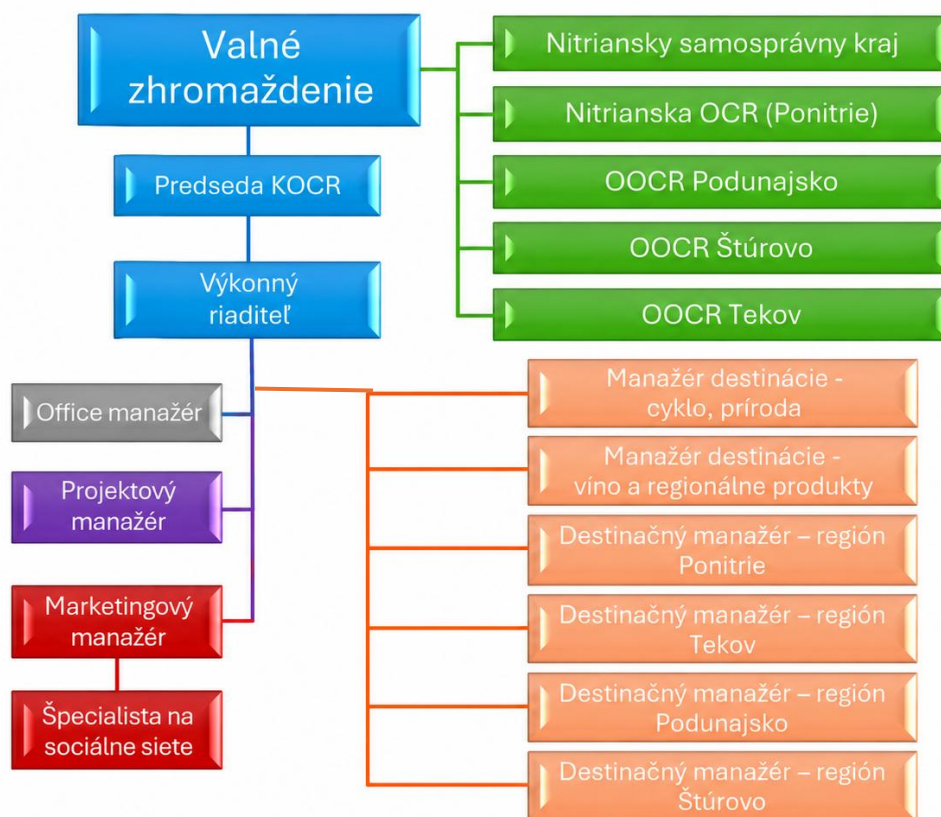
Valné zhromaždenie

Nitriansky samosprávny kraj

Nitrianska OCR (Ponitrie)

OOCR Podunajsko

OOCR Štúrovo

OOCR Tekov

Predseda KOCR

Výkonný riaditeľ

Office manažér

Projektový manažér

Marketingový manažér

Špecialista na sociálne siete

Manažér destinácie - cyklo, príroda

Manažér destinácie - víno a regionálne produkty

Destinačný manažér – región Ponitrie

Destinačný manažér – región Tekov

Destinačný manažér – región Podunajsko

Destinačný manažér – región Štúrovo